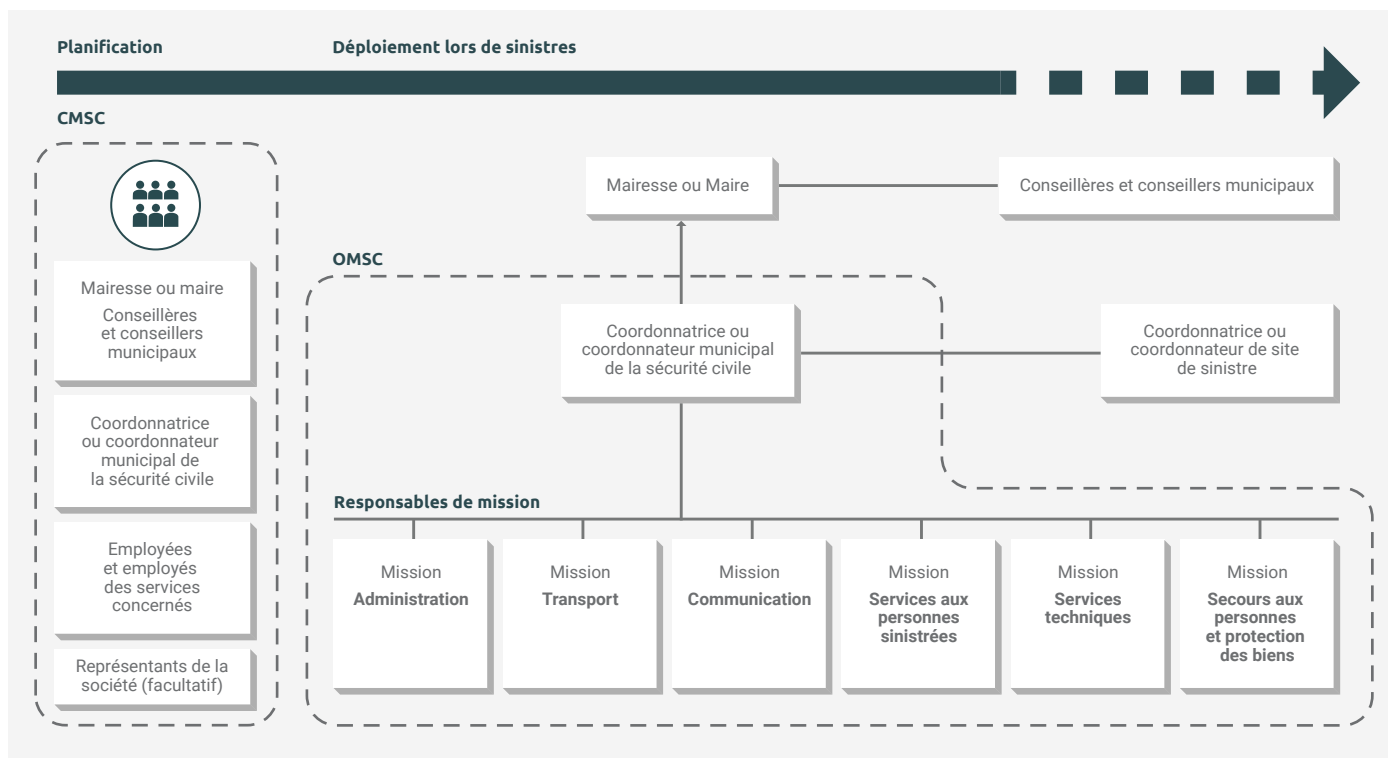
Planification

Déploiement lors de sinistres

CMSC

Mairesse ou maire
Conseillères et conseillers municipaux

Coordonnatrice ou coordonnateur municipal de la sécurité civile

Employées et employés des services concernés

Représentants de la société (facultatif)

Mairesse ou Maire

Conseillères et conseillers municipaux

OMSC

Coordonnatrice ou coordonnateur municipal de la sécurité civile

Coordonnatrice ou coordonnateur de site de sinistre

Responsables de mission

Mission
Administration

Mission
Transport

Mission
Communication

Mission
Services aux personnes sinistrées

Mission
Services techniques

Mission
Secours aux personnes et protection des biens